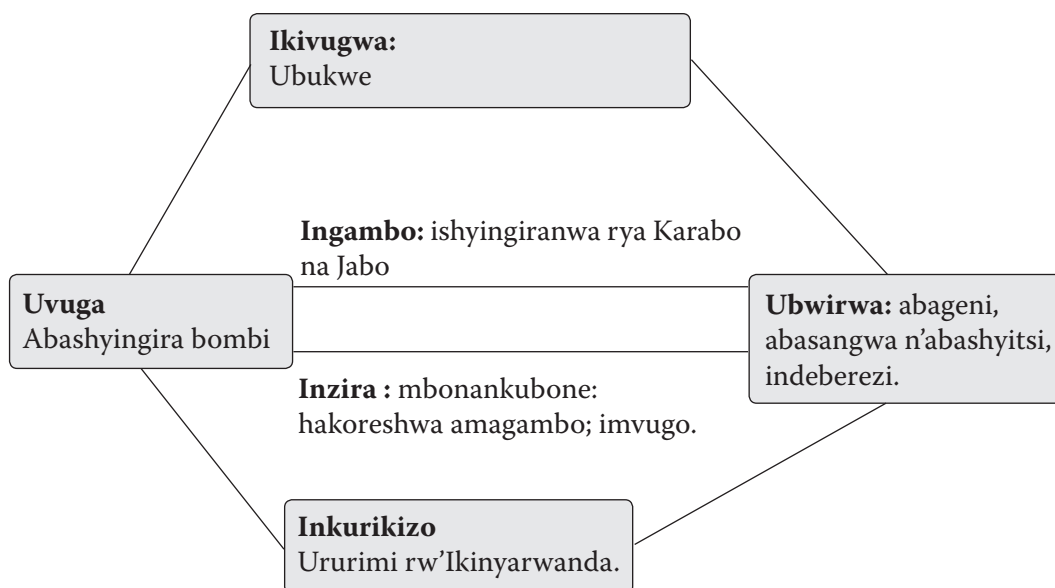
**Ikivugwa:**
Ubukwe

**Ingambo:** ishyingiranwa rya Karabo na Jabo

**Uvuga**
Abashyingira bombi

**Ubwirwa:** abageni, abasangwa n'abashyitsi, indeberezi.

**Inzira :** mbonankubone: hakoreshwa amagambo; imvugo.

**Inkurikizo**
Ururimi rw'Ikinyarwanda.